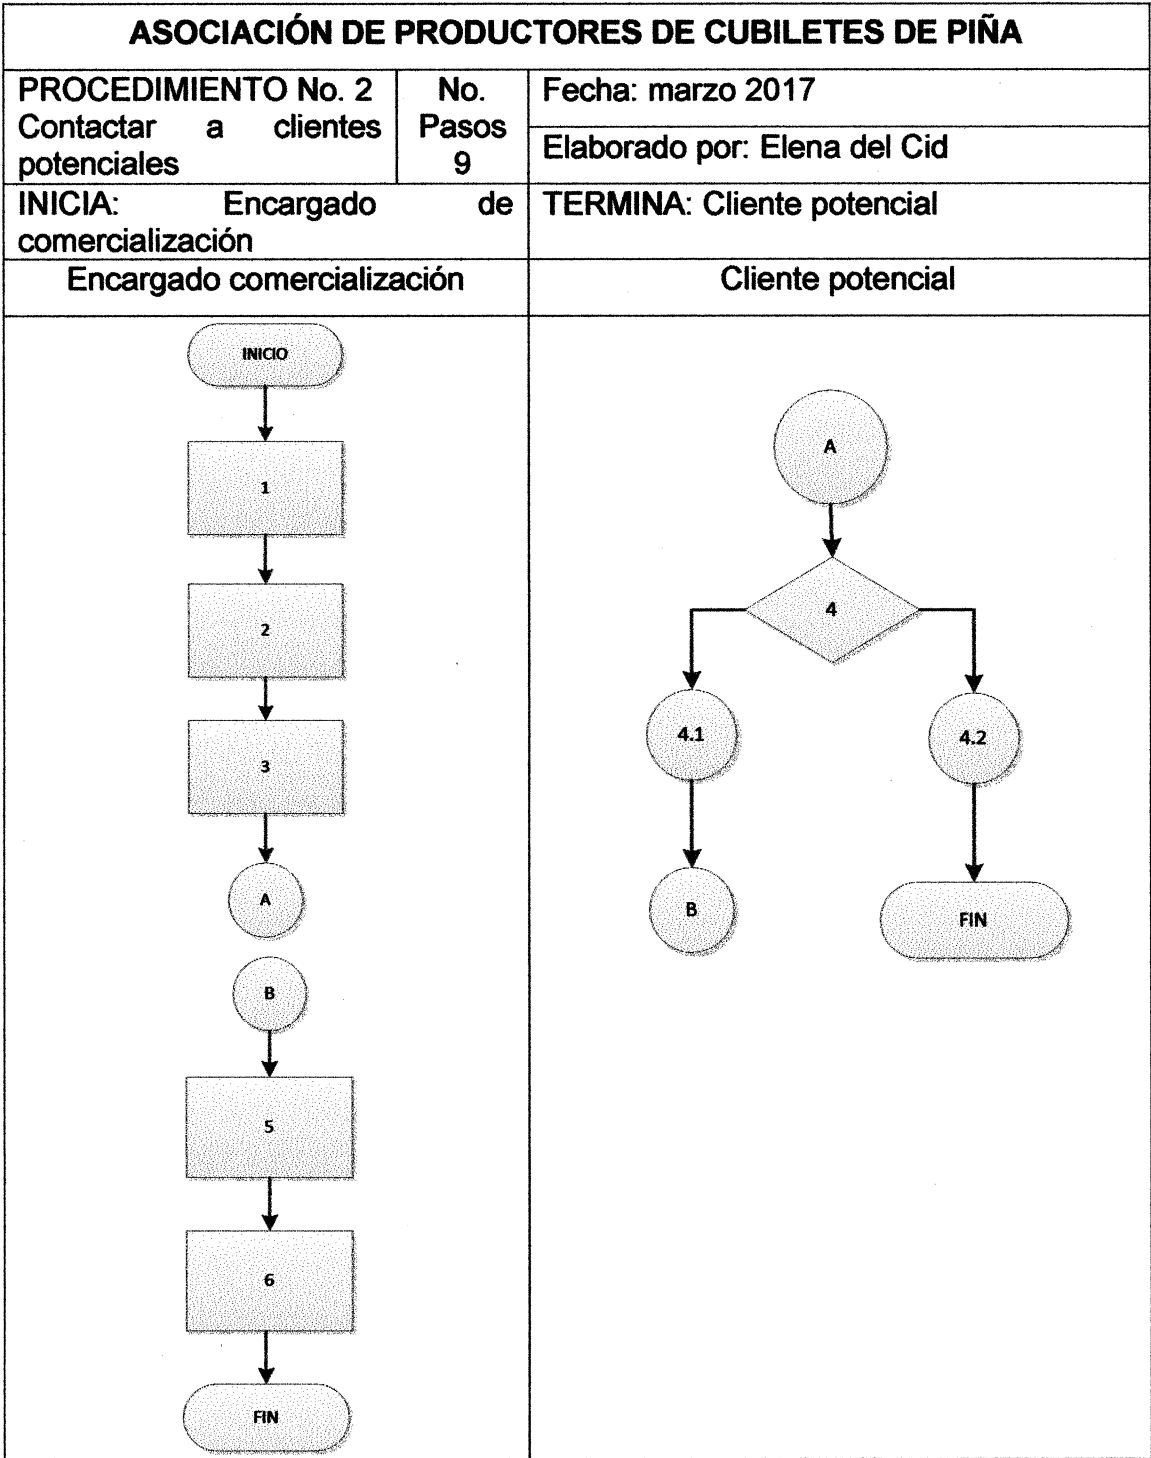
ASOCIACIÓN DE PRODUCTORES DE CUBILETES DE PIÑA

| PROCEDIMIENTO No. 2 Contactar a clientes potenciales | No. Pasos 9 | Fecha: marzo 2017 |
|---|---|---|
| | | Elaborado por: Elena del Cid |
| INICIA: Encargado de comercialización | | TERMINA: Cliente potencial |
| Encargado comercialización | | Cliente potencial |

INICIO

1

2

3

A

B

5

6

FIN

A

4

4.1

4.2

B

FIN